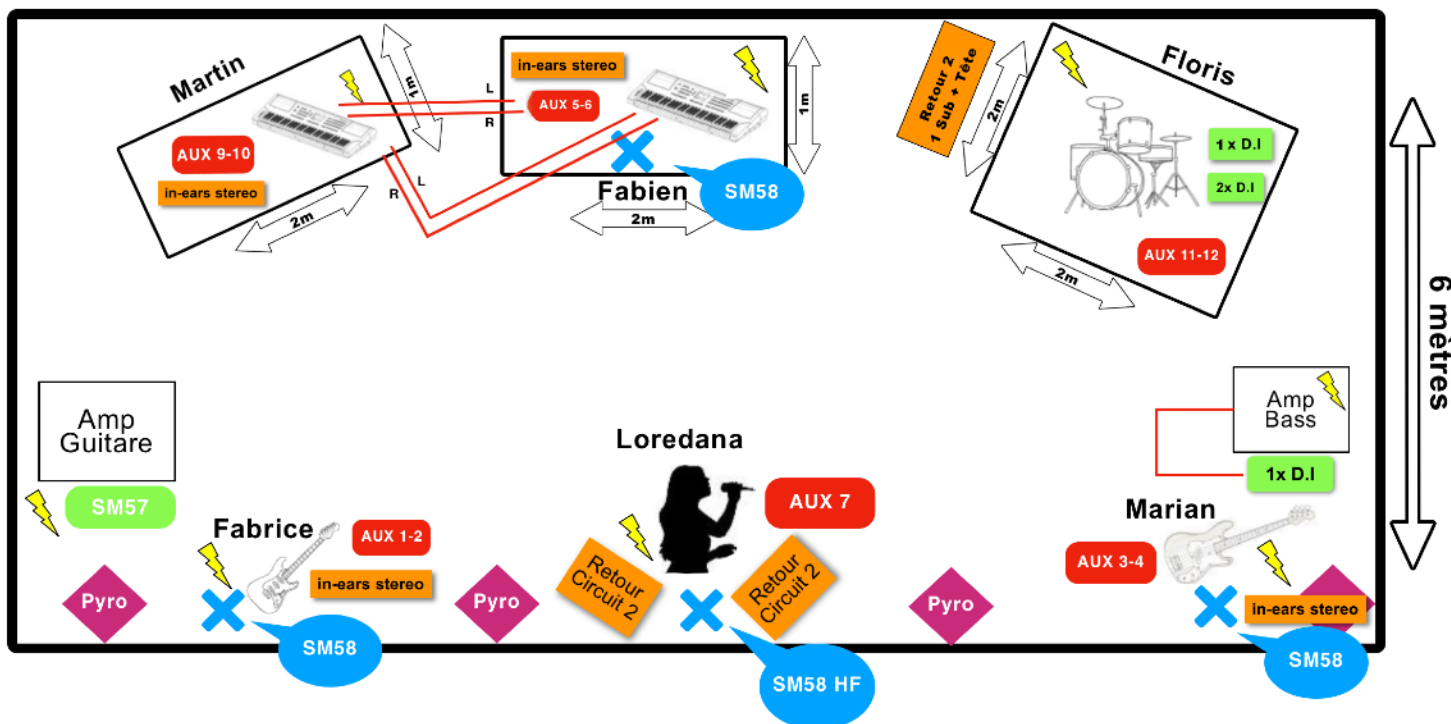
Martin

1m

L

R

AUX 9-10

in-ears stereo

2m

R

L

in-ears stereo

AUX 5-6

1m

Fabien

SM58

2m

Retour 2
1 Sub + Tête

2m

Floris

1 x D.I

2x D.I

AUX 11-12

2m

6 mètres

Amp
Guitare

SM57

Fabrice

AUX 1-2

in-ears stereo

Pyro

SM58

Loredana

AUX 7

Retour
Circuit 2

Retour
Circuit 2

Pyro

SM58 HF

Pyro

Amp
Bass

1x D.I

Marian

AUX 3-4

in-ears stereo

SM58